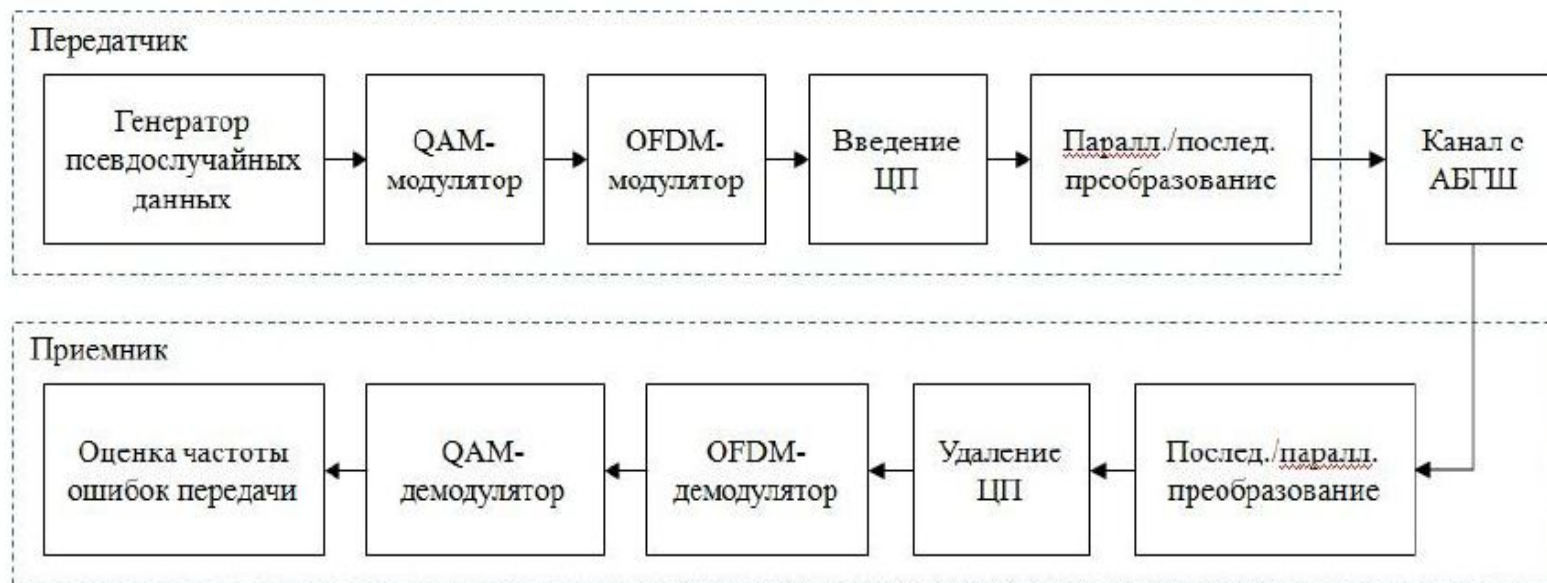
Передатчик

Генератор псевдослучайных данных

QAM-модулятор

OFDM-модулятор

Введение ЦП

Паралл./послед. преобразование

Канал с АБГШ

Приемник

Оценка частоты ошибок передачи

QAM-демодулятор

OFDM-демодулятор

Удаление ЦП

Послед./паралл. преобразование